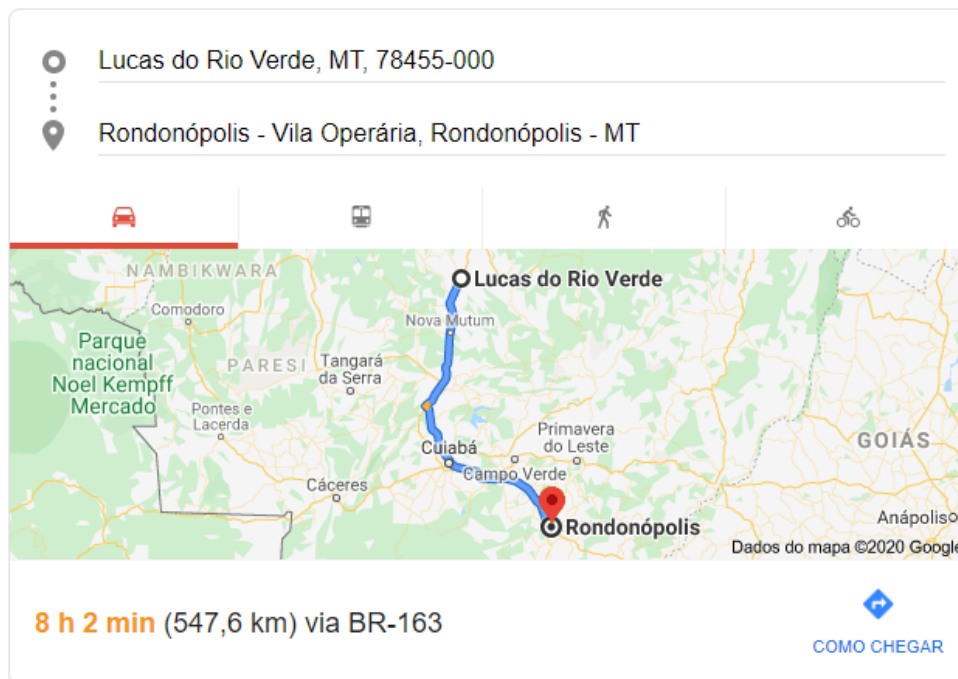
Lucas do Rio Verde, MT, 78455-000

Rondonópolis - Vila Operária, Rondonópolis - MT

NAMBIKWARA
Lucas do Rio Verde
Comodoro
Nova Mutum
Parque nacional Noel Kempff Mercado
PARESI
Tangará da Serra
Pontes e Lacerda
Primavera do Leste
Cuiabá
GOIÁS
Campo Verde
Cáceres
Rondonópolis
Anápolis
Dados do mapa ©2020 Google

8 h 2 min (547,6 km) via BR-163

COMO CHEGAR